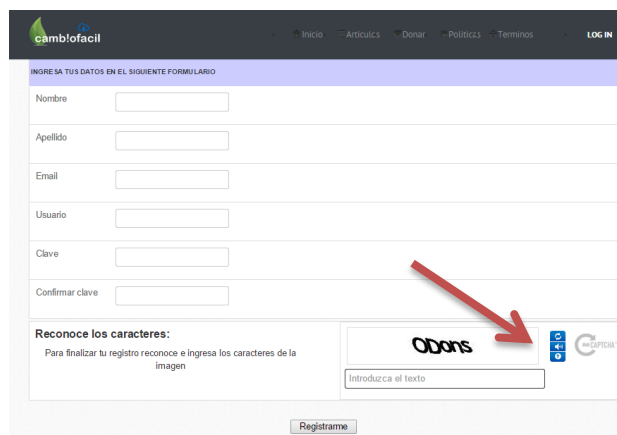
camb!ofacil

Inicio Articulos Donar Politicas Terminos LOG IN

INGRESA TUS DATOS EN EL SIGUIENTE FORMULARIO

Nombre

Apellido

Email

Usuario

Clave

Confirmar clave

Reconoce los caracteres:

Para finalizar tu registro reconoce e ingresa los caracteres de la imagen

ODons

reCAPTCHA

Introduzca el texto

Registrarme